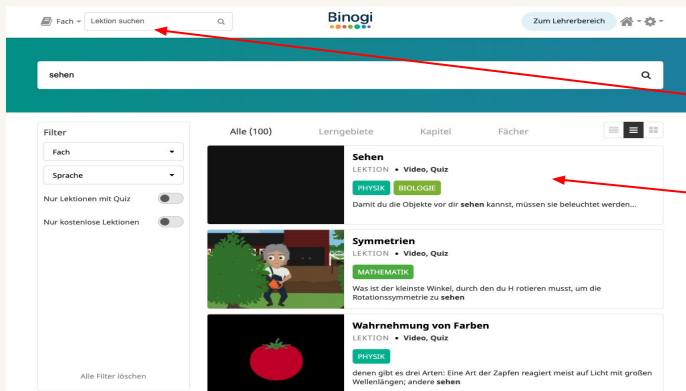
Fach Lektion suchen

Binogi

Zum Lehrerbereich

sehen

Filter

Fach

Sprache

Nur Lektionen mit Quiz

Nur kostenlose Lektionen

Alle Filter löschen

Alle (100) Lerngebiete Kapitel Fächer

Sehen
LEKTION • Video, Quiz
PHYSIK BIOLOGIE
Damit du die Objekte vor dir sehen kannst, müssen sie beleuchtet werden...

Symmetrien
LEKTION • Video, Quiz
MATHEMATIK
Was ist der kleinste Winkel, durch den du H rotieren musst, um die Rotationssymmetrie zu sehen

Wahrnehmung von Farben
LEKTION • Video, Quiz
PHYSIK
denen gibt es drei Arten: Eine Art der Zapfen reagiert meist auf Licht mit großen Wellenlängen; andere sehen